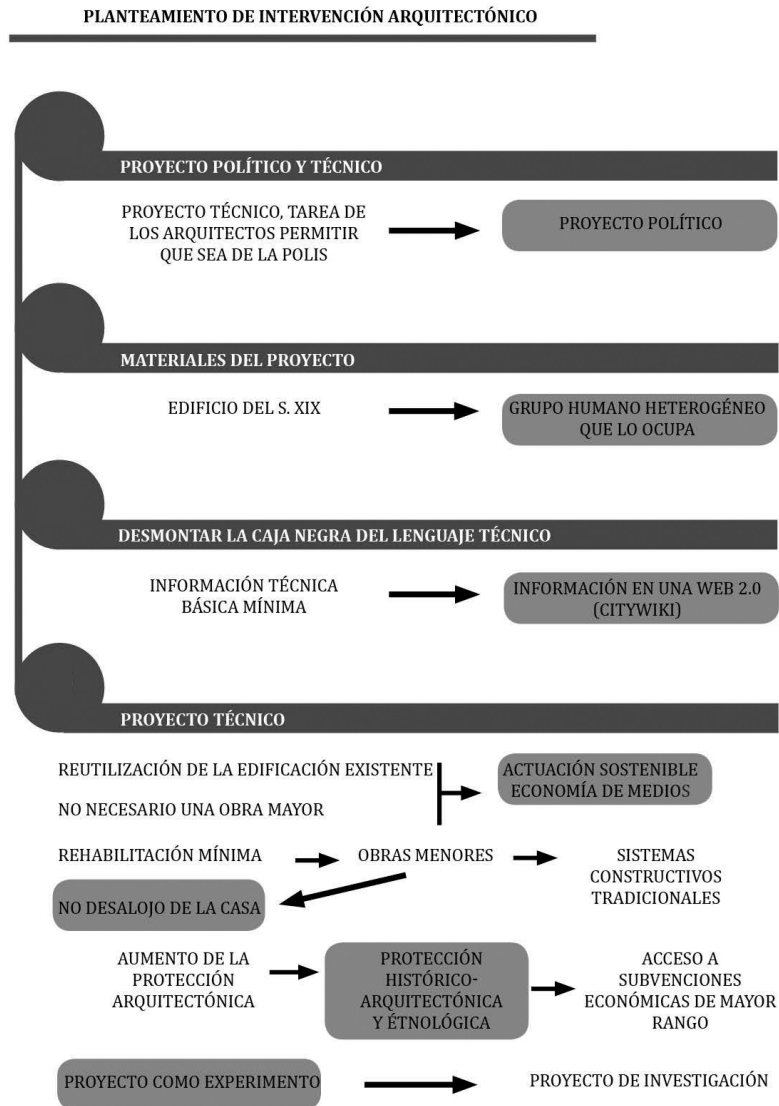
PLANTEAMIENTO DE INTERVENCIÓN ARQUITECTÓNICO

PROYECTO POLÍTICO Y TÉCNICO

PROYECTO TÉCNICO, TAREA DE LOS ARQUITECTOS PERMITIR QUE SEA DE LA POLIS

PROYECTO POLÍTICO

MATERIALES DEL PROYECTO

EDIFICIO DEL S. XIX

GRUPO HUMANO HETEROGÉNEO QUE LO OCUPA

DESMONTAR LA CAJA NEGRA DEL LENGUAJE TÉCNICO

INFORMACIÓN TÉCNICA BÁSICA MÍNIMA

INFORMACIÓN EN UNA WEB 2.0 (CITYWIKI)

PROYECTO TÉCNICO

REUTILIZACIÓN DE LA EDIFICACIÓN EXISTENTE

NO NECESARIO UNA OBRA MAYOR

ACTUACIÓN SOSTENIBLE ECONOMÍA DE MEDIOS

REHABILITACIÓN MÍNIMA

OBRAS MENORES

SISTEMAS CONSTRUCTIVOS TRADICIONALES

NO DESALOJO DE LA CASA

AUMENTO DE LA PROTECCIÓN ARQUITECTÓNICA

PROTECCIÓN HISTÓRICO-ARQUITECTÓNICA Y ÉTNOLÓGICA

ACCESO A SUBVENCIONES ECONÓMICAS DE MAYOR RANGO

PROYECTO COMO EXPERIMENTO

PROYECTO DE INVESTIGACIÓN